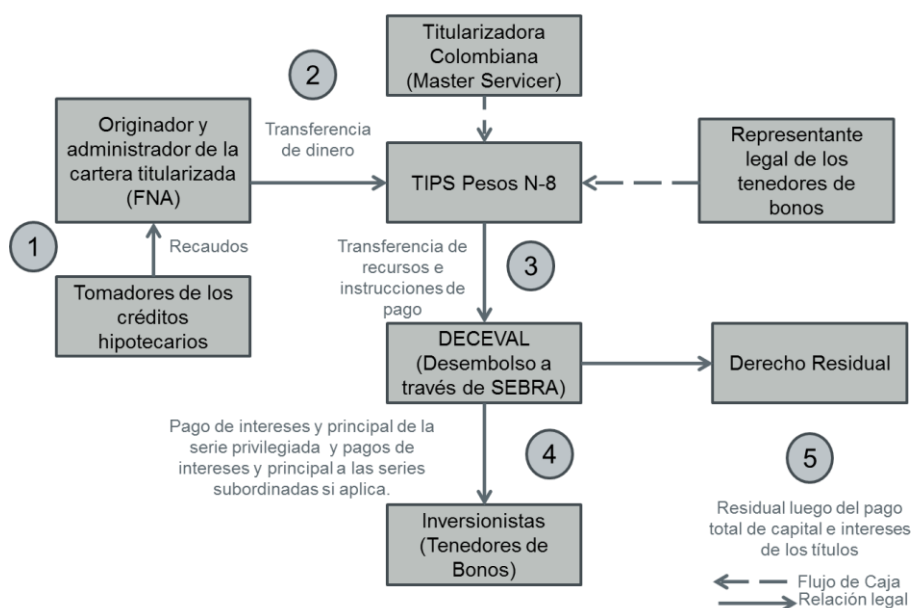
Titularizadora Colombiana (Master Servicer)

2

Originador y administrador de la cartera titularizada (FNA)

Transferencia de dinero

TIPS Pesos N-8

Representante legal de los tenedores de bonos

1

Recaudos

Tomadores de los créditos hipotecarios

Transferencia de recursos e instrucciones de pago

3

DECEVAL (Desembolso a través de SEBRA)

Derecho Residual

Pago de intereses y principal de la serie privilegiada y pagos de intereses y principal a las series subordinadas si aplica.

4

5

Inversionistas (Tenedores de Bonos)

Residual luego del pago total de capital e intereses de los títulos

Flujo de Caja
Relación legal